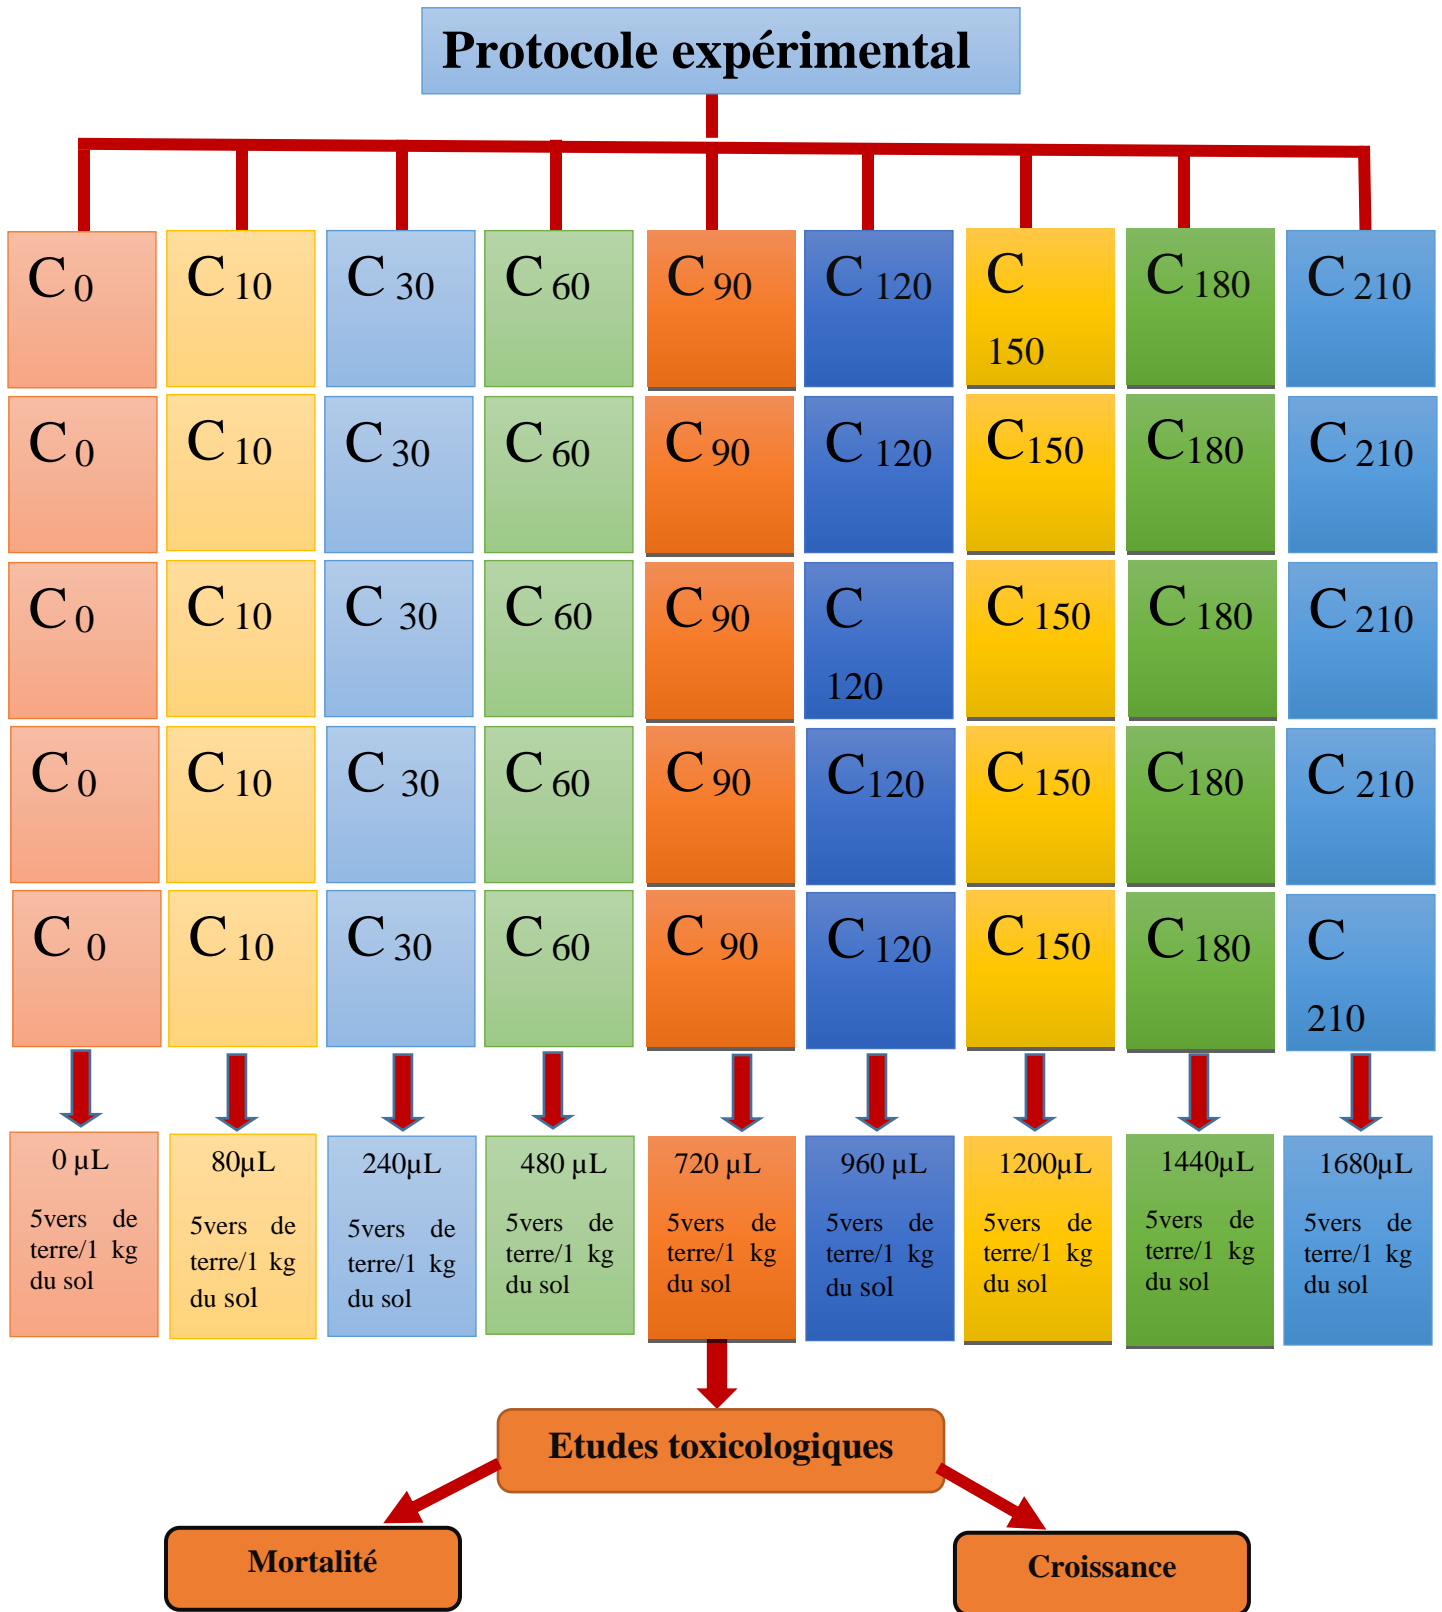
Protocole expérimental

| C 0 | C 10 | C 30 | C 60 | C 90 | C 120 | C 150 | C 180 | C 210 |
|---|---|---|---|---|---|---|---|---|
| C 0 | C 10 | C 30 | C 60 | C 90 | C 120 | C150 | C180 | C 210 |
| C 0 | C 10 | C 30 | C 60 | C 90 | C 120 | C 150 | C 180 | C 210 |
| C 0 | C 10 | C 30 | C 60 | C 90 | C120 | C 150 | C180 | C 210 |
| C 0 | C 10 | C 30 | C 60 | C 90 | C 120 | C 150 | C 180 | C 210 |
| 0 µL 5vers de terre/1 kg du sol | 80µL 5vers de terre/1 kg du sol | 240µL 5vers de terre/1 kg du sol | 480 µL 5vers de terre/1 kg du sol | 720 µL 5vers de terre/1 kg du sol | 960 µL 5vers de terre/1 kg du sol | 1200µL 5vers de terre/1 kg du sol | 1440µL 5vers de terre/1 kg du sol | 1680µL 5vers de terre/1 kg du sol |

Etudes toxicologiques

Mortalité

Croissance